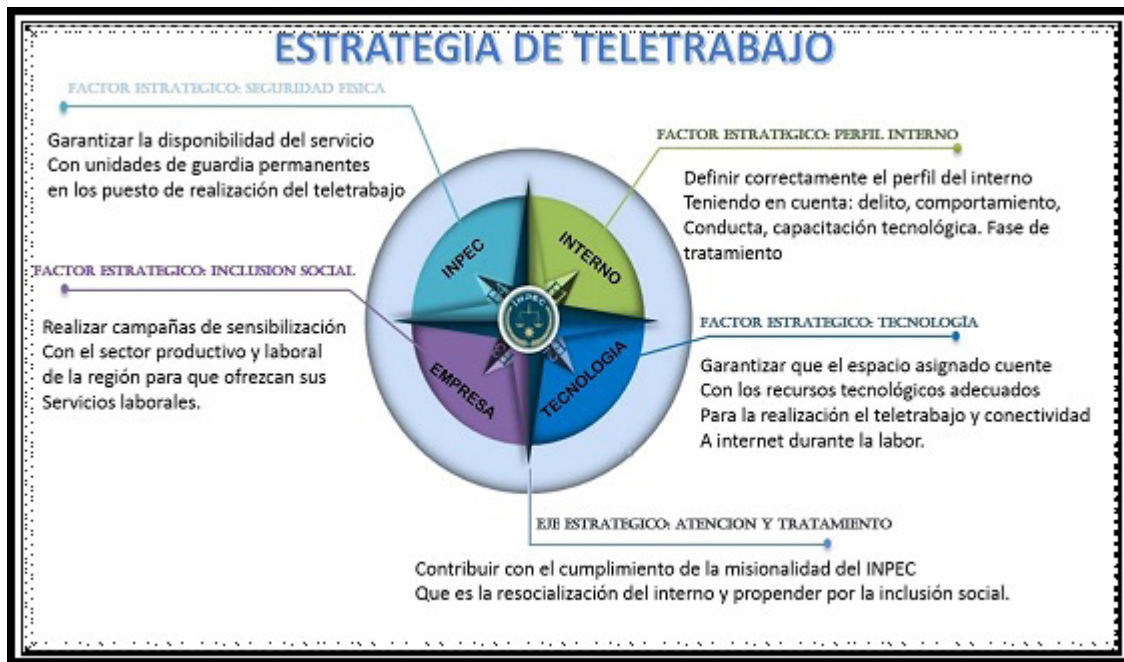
ESTRATEGIA DE TELETRABAJO

FACTOR ESTRATEGICO: SEGURIDAD FISICA

Garantizar la disponibilidad del servicio
Con unidades de guardia permanentes
en los puesto de realización del teletrabajo

FACTOR ESTRATEGICO: PERFIL INTERNO

Definir correctamente el perfil del interno
Teniendo en cuenta: delito, comportamiento,
Conducta, capacitación tecnológica. Fase de
tratamiento

FACTOR ESTRATEGICO: INCLUSION SOCIAL

Realizar campañas de sensibilización
Con el sector productivo y laboral
de la región para que ofrezcan sus
Servicios laborales.

INPEC

INTERNO

EMPRESA

TECNOLOGIA

INPEC

FACTOR ESTRATEGICO: TECNOLOGÍA

Garantizar que el espacio asignado cuente
Con los recursos tecnológicos adecuados
Para la realización el teletrabajo y conectividad
A internet durante la labor.

EJE ESTRATEGICO: ATENCION Y TRATAMIENTO

Contribuir con el cumplimiento de la misionalidad del INPEC
Que es la resocialización del interno y propender por la inclusión social.